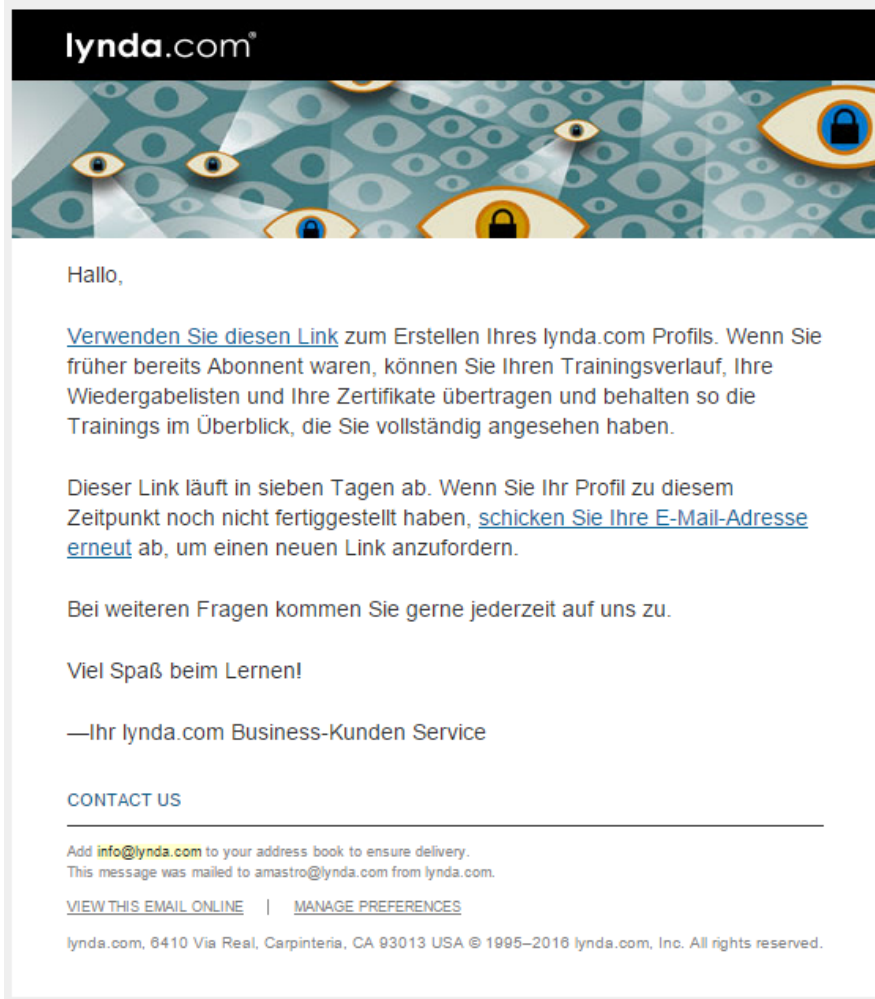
lynda.com®

Hallo,

Verwenden Sie diesen Link zum Erstellen Ihres lynda.com Profils. Wenn Sie früher bereits Abonnent waren, können Sie Ihren Trainingsverlauf, Ihre Wiedergabelisten und Ihre Zertifikate übertragen und behalten so die Trainings im Überblick, die Sie vollständig angesehen haben.

Dieser Link läuft in sieben Tagen ab. Wenn Sie Ihr Profil zu diesem Zeitpunkt noch nicht fertiggestellt haben, schicken Sie Ihre E-Mail-Adresse erneut ab, um einen neuen Link anzufordern.

Bei weiteren Fragen kommen Sie gerne jederzeit auf uns zu.

Viel Spaß beim Lernen!

—Ihr lynda.com Business-Kunden Service

CONTACT US

Add info@lynda.com to your address book to ensure delivery.
This message was mailed to amastro@lynda.com from lynda.com.

VIEW THIS EMAIL ONLINE | MANAGE PREFERENCES

lynda.com, 6410 Via Real, Carpinteria, CA 93013 USA © 1995–2016 lynda.com, Inc. All rights reserved.